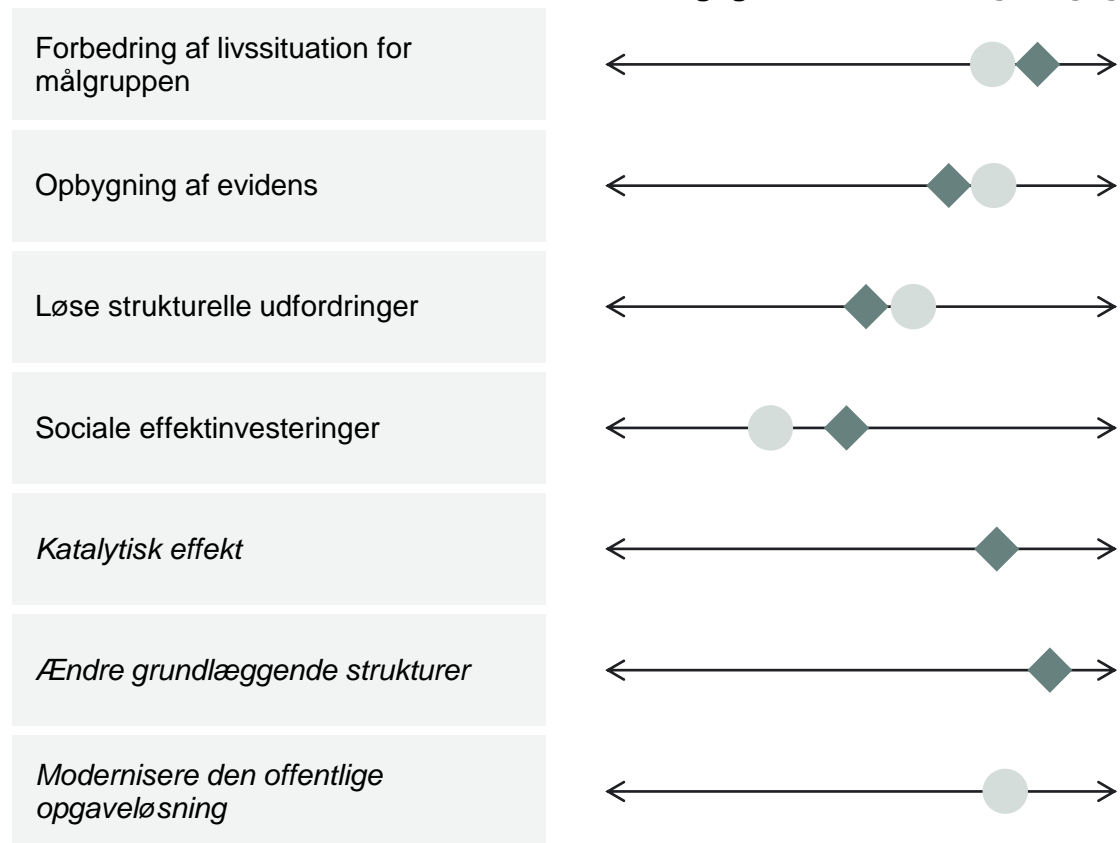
Forbedring af livssituation for målgruppen

Opbygning af evidens

Løse strukturelle udfordringer

Sociale effektinvesteringer

*Katalytisk effekt*

*Ændre grundlæggende strukturer*

*Modernisere den offentlige opgaveløsning*